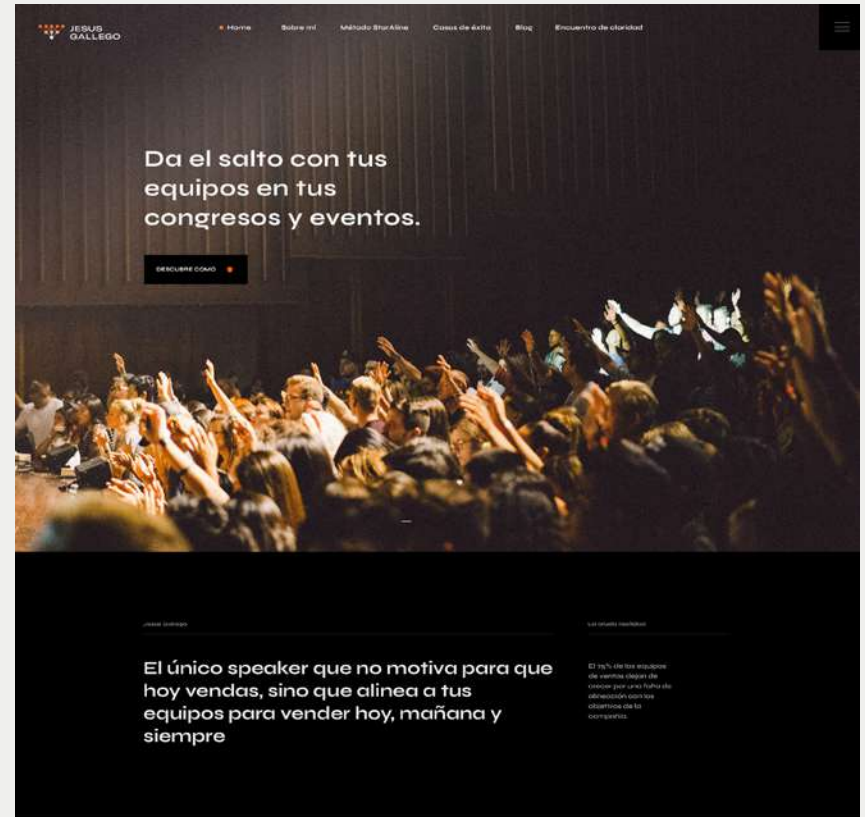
JESUS GALLEGO

Home Sobre mí Método StarAline Casos de éxito Blog Encuentro de claridad

Da el salto con tus equipos en tus congresos y eventos.

DESCUBRE CÓMO

Jesus Gallego

El único speaker que no motiva para que hoy vendas, sino que alinea a tus equipos para vender hoy, mañana y siempre

Lo único realidad

El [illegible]% de los equipos de ventas dejan de crecer por una falta de alineación con los objetivos de la compañía.